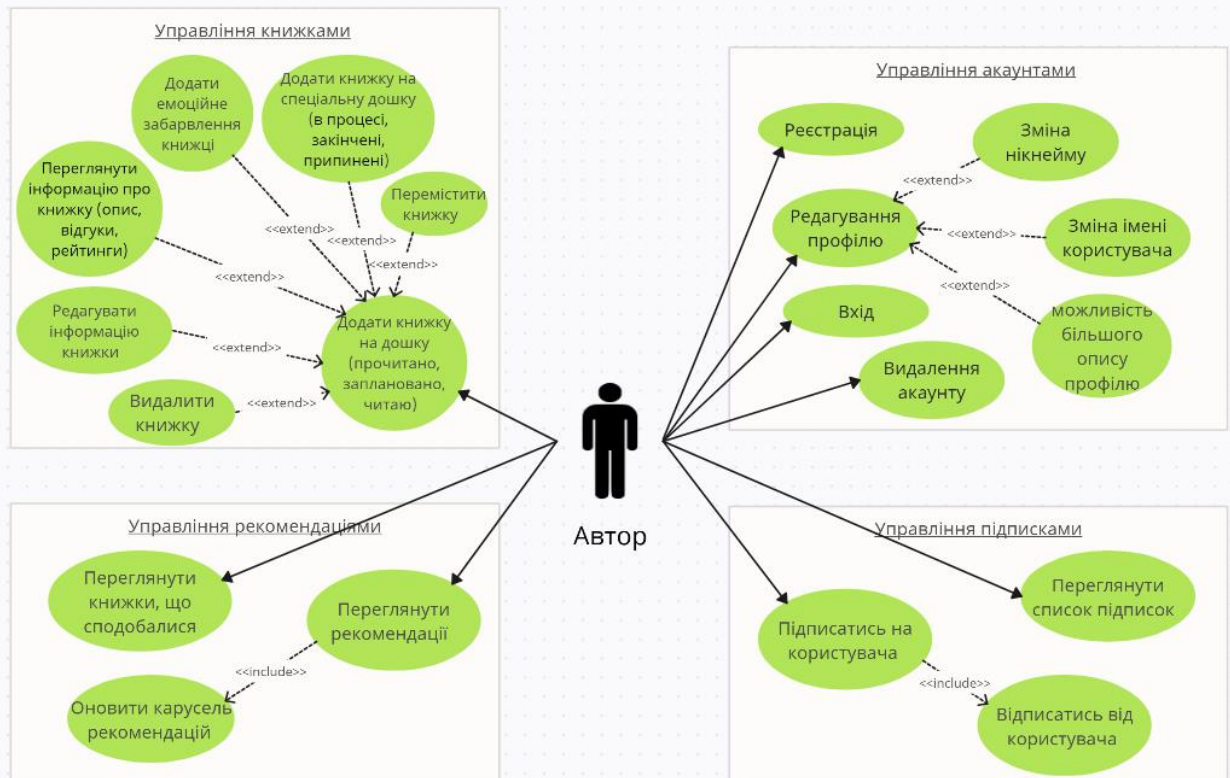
Управління книжками

Додати емоційне забарвлення книжці

Додати книжку на спеціальну дошку (в процесі, закінчені, припинені)

Переглянути інформацію про книжку (опис, відгуки, рейтинги)

Перемістити книжку

<<extend>>

<<extend>>

<<extend>>

<<extend>>

Редагувати інформацію книжки

<<extend>>

Додати книжку на дошку (прочитано, заплановано, читаю)

Видалити книжку

<<extend>>

Управління акаунтами

Реєстрація

Зміна нікнейму

<<extend>>

Редагування профілю

<<extend>>

Зміна імені користувача

<<extend>>

Вхід

можливість більшого опису профілю

Видалення акаунту

Автор

Управління рекомендаціями

Переглянути книжки, що сподобалися

Переглянути рекомендації

<<include>>

Оновити карусель рекомендацій

Управління підписками

Переглянути список підписок

Підписатись на користувача

<<include>>

Відписатись від користувача